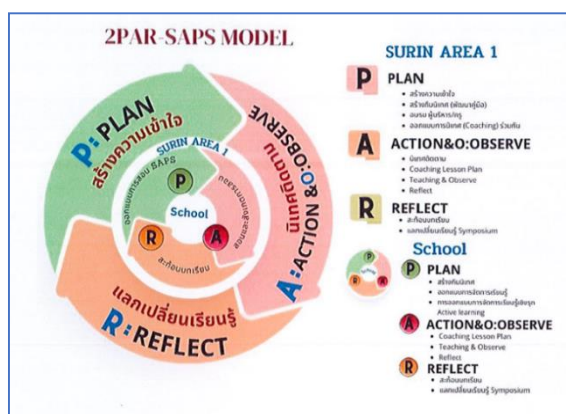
2PAR-SAPS MODEL

P: PLAN
สร้างความเข้าใจ

A: ACTION &O: OBSERVE
นิเทศติดตาม

R: REFLECT
แลกเปลี่ยนเรียนรู้

SURIN AREA 1

School

P

A

R

ออกแบบการสอน SAPS

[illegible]

สะท้อนบทเรียน

SURIN AREA 1

P PLAN
• สร้างความเข้าใจ
• สร้างทีมนิเทศ (พัฒนาคู่มือ)
• อบรม ผู้บริหารครู
• ออกแบบการนิเทศ (Coaching) ร่วมกัน

A ACTION&O:OBSERVE
• นิเทศติดตาม
• Coaching Lesson Plan
• Teaching & Observe
• Reflect

R REFLECT
• สะท้อนบทเรียน
• แลกเปลี่ยนเรียนรู้ Symposium

School

P PLAN
• สร้างทีมนิเทศ
• ออกแบบการจัดการเรียนรู้
• การออกแบบการจัดการเรียนรู้เชิงรุก Active learning

A ACTION&O:OBSERVE
• Coaching Lesson Plan
• Teaching & Observe
• Reflect

R REFLECT
• สะท้อนบทเรียน
• แลกเปลี่ยนเรียนรู้ Symposium